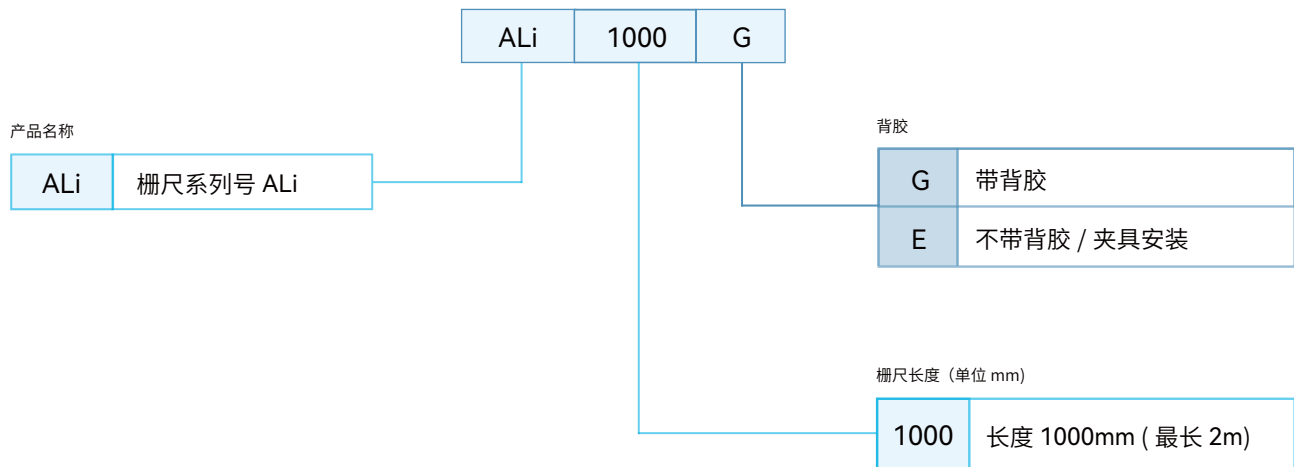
| ALi | 1000 | G |
|---|---|---|

产品名称

| ALi | 栅尺系列号 ALi |
|---|---|

背胶

| G | 带背胶 |
|---|---|
| E | 不带背胶 / 夹具安装 |

栅尺长度（单位 mm)

| 1000 | 长度 1000mm ( 最长 2m) |
|---|---|